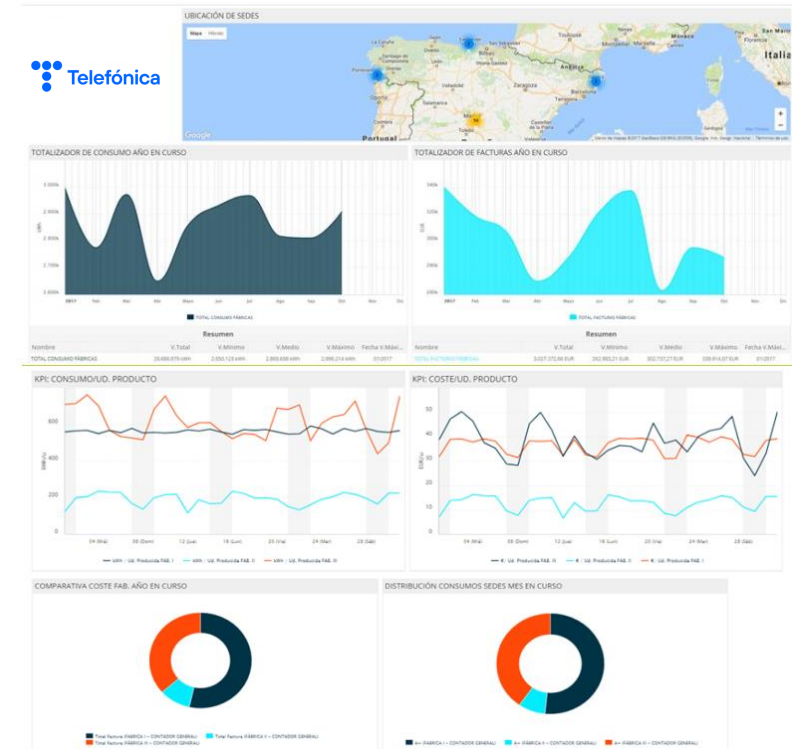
Telefónica

UBICACIÓN DE SEDES

Mapa Híbrido

Italia

Portugal

Zaragoza

Barcelona

Google

TOTALIZADOR DE CONSUMO AÑO EN CURSO

2017 Feb Mar Abr May Jun Jul Ago Sep Oct Nov Dic

TOTAL CONSUMO FÁBRICAS

Resumen

| Nombre | V.Total | V.Mínimo | V.Medio | V.Máximo | Fecha V.Máx |
|---|---|---|---|---|---|
| TOTAL CONSUMO FÁBRICAS | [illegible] | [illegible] | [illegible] | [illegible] | 01/2017 |

TOTALIZADOR DE FACTURAS AÑO EN CURSO

2017 Feb Mar Abr May Jun Jul Ago Sep Oct Nov Dic

TOTAL FACTURAS FÁBRICAS

Resumen

| Nombre | V.Total | V.Mínimo | V.Medio | V.Máximo | Fecha V.Máx |
|---|---|---|---|---|---|
| TOTAL FACTURAS FÁBRICAS | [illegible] EUR | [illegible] EUR | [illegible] EUR | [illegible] EUR | 01/2017 |

KPI: CONSUMO/UD. PRODUCTO

600
400
200

04 (Mié) 08 (Dom) 12 (Jue) 18 (Lun) 24 (Mar) 28 (Sáb)

kWh / Ud. Producida FAB. I   kWh / Ud. Producida FAB. II   kWh / Ud. Producida FAB. III

KPI: COSTE/UD. PRODUCTO

50
40
30
20
10

04 (Mié) 28 (Sáb)

€ / Ud. Producida FAB. I   € / Ud. Producida FAB. II   € / Ud. Producida FAB. I

COMPARATIVA COSTE FAB. AÑO EN CURSO

Total Factura FÁBRICA I – CONTADOR GENERAL   Total Factura FÁBRICA II – CONTADOR GENERAL
Total Factura FÁBRICA III – CONTADOR GENERAL

DISTRIBUCIÓN CONSUMOS SEDES MES EN CURSO

A+ (FÁBRICA I – CONTADOR GENERAL)   A+ (FÁBRICA II – CONTADOR GENERAL)   A+ (FÁBRICA III – CONTADOR GENERAL)